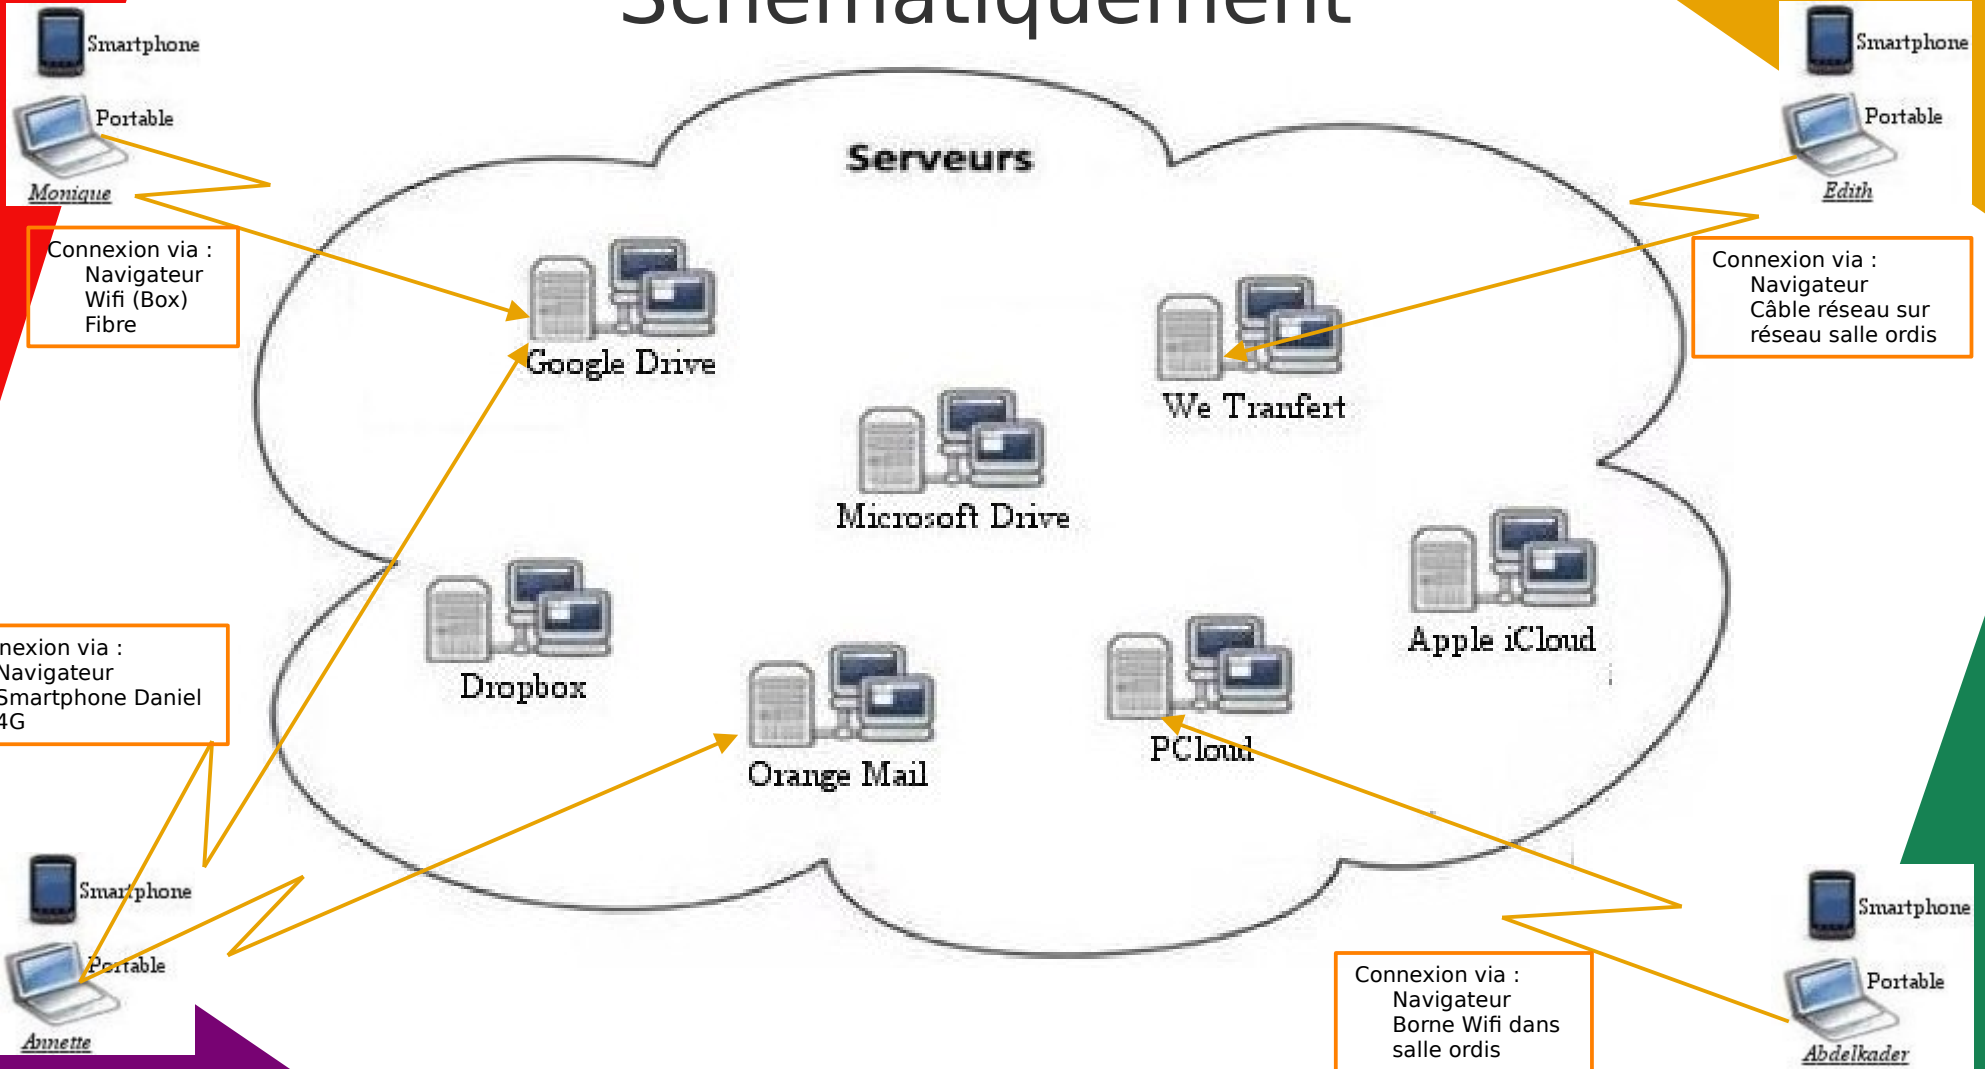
Schématiquement

Smartphone
Portable
Monique

Smartphone
Portable
Edith

Serveurs

Connexion via :
Navigateur
Wifi (Box)
Fibre

Connexion via :
Navigateur
Câble réseau sur réseau salle ordis

Google Drive

We Tranfert

Microsoft Drive

Apple iCloud

Dropbox

Orange Mail

PCloud

nexion via :
Navigateur
Smartphone Daniel
4G

Smartphone
Portable
Annette

Connexion via :
Navigateur
Borne Wifi dans salle ordis

Smartphone
Portable
Abdelkader